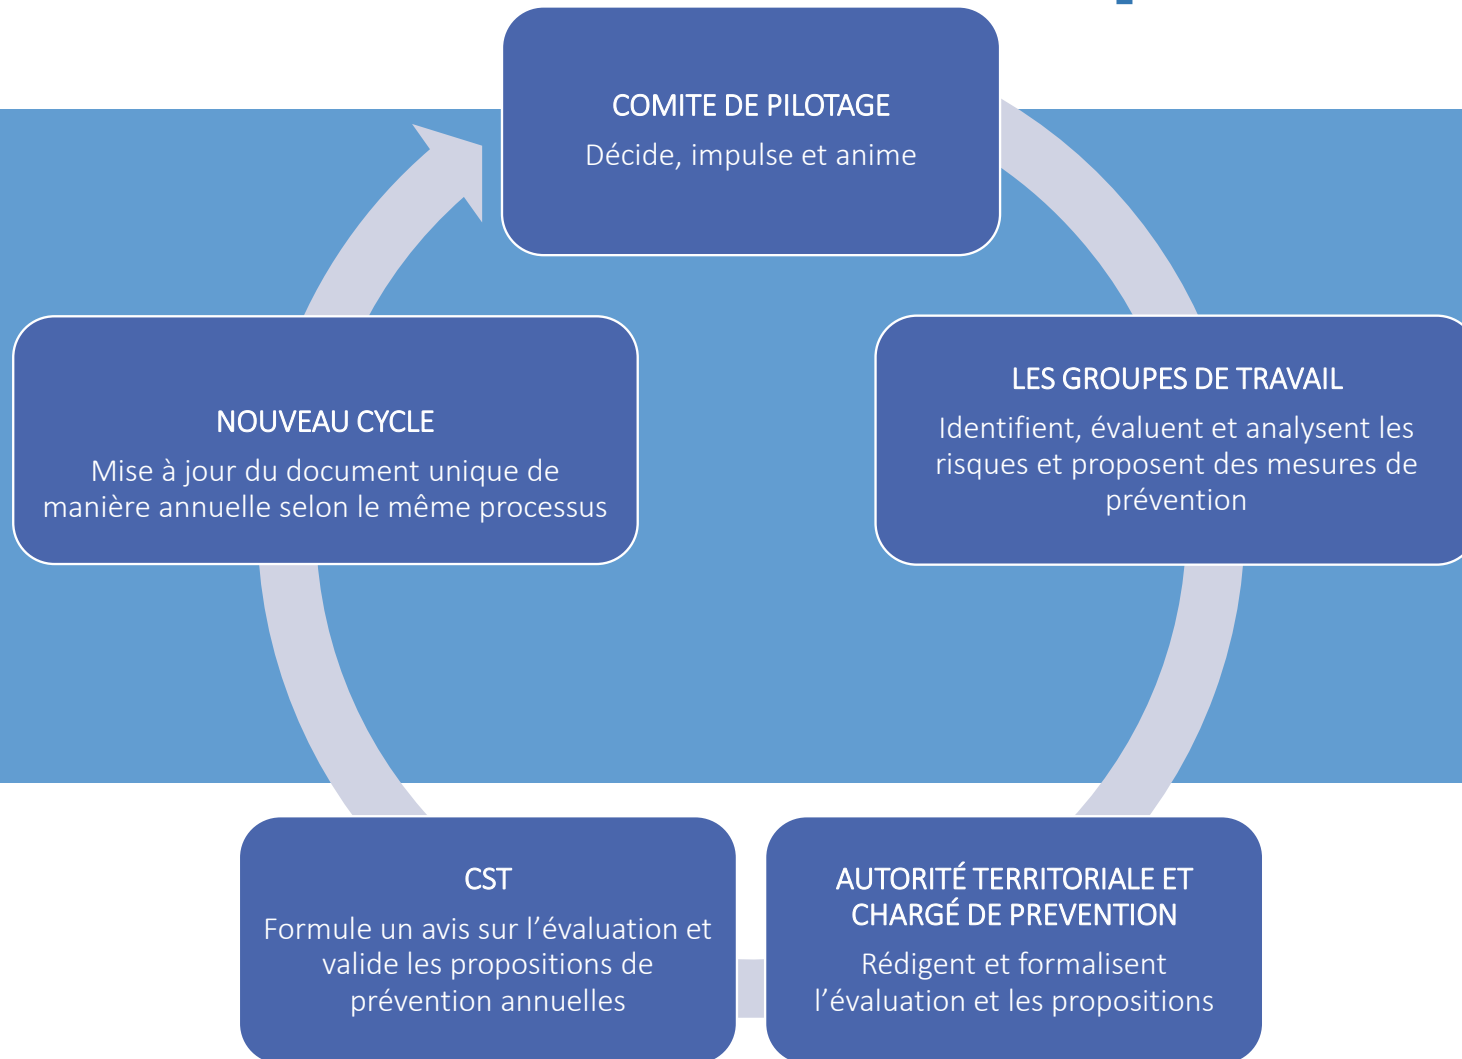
COMITE DE PILOTAGE
Décide, impulse et anime

LES GROUPES DE TRAVAIL
Identifient, évaluent et analysent les risques et proposent des mesures de prévention

AUTORITÉ TERRITORIALE ET CHARGÉ DE PREVENTION
Rédigent et formalisent l'évaluation et les propositions

CST
Formule un avis sur l'évaluation et valide les propositions de prévention annuelles

NOUVEAU CYCLE
Mise à jour du document unique de manière annuelle selon le même processus